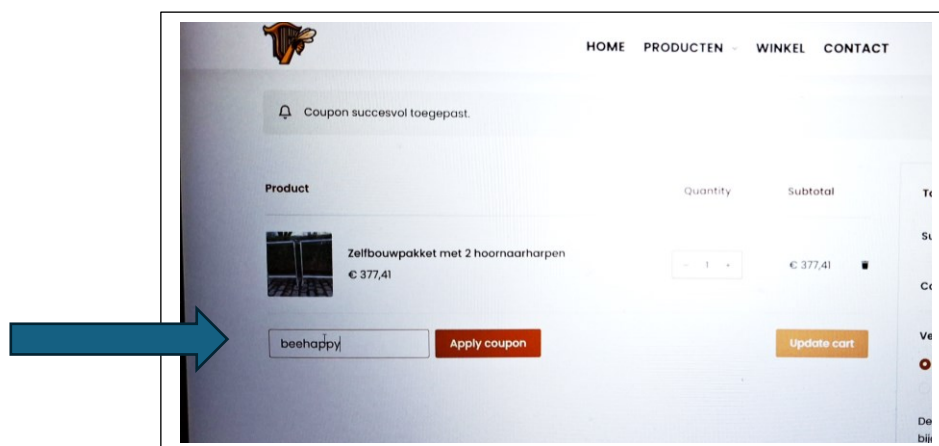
HOME PRODUCTEN WINKEL CONTACT

Coupon succesvol toegepast.

Product

Quantity

Subtotal

To

Zelfbouwpakket met 2 hoornaarharpen
€ 377,41

- 1 +

€ 377,41

Su

Co

beehappy

Apply coupon

Update cart

Ve

De
bij